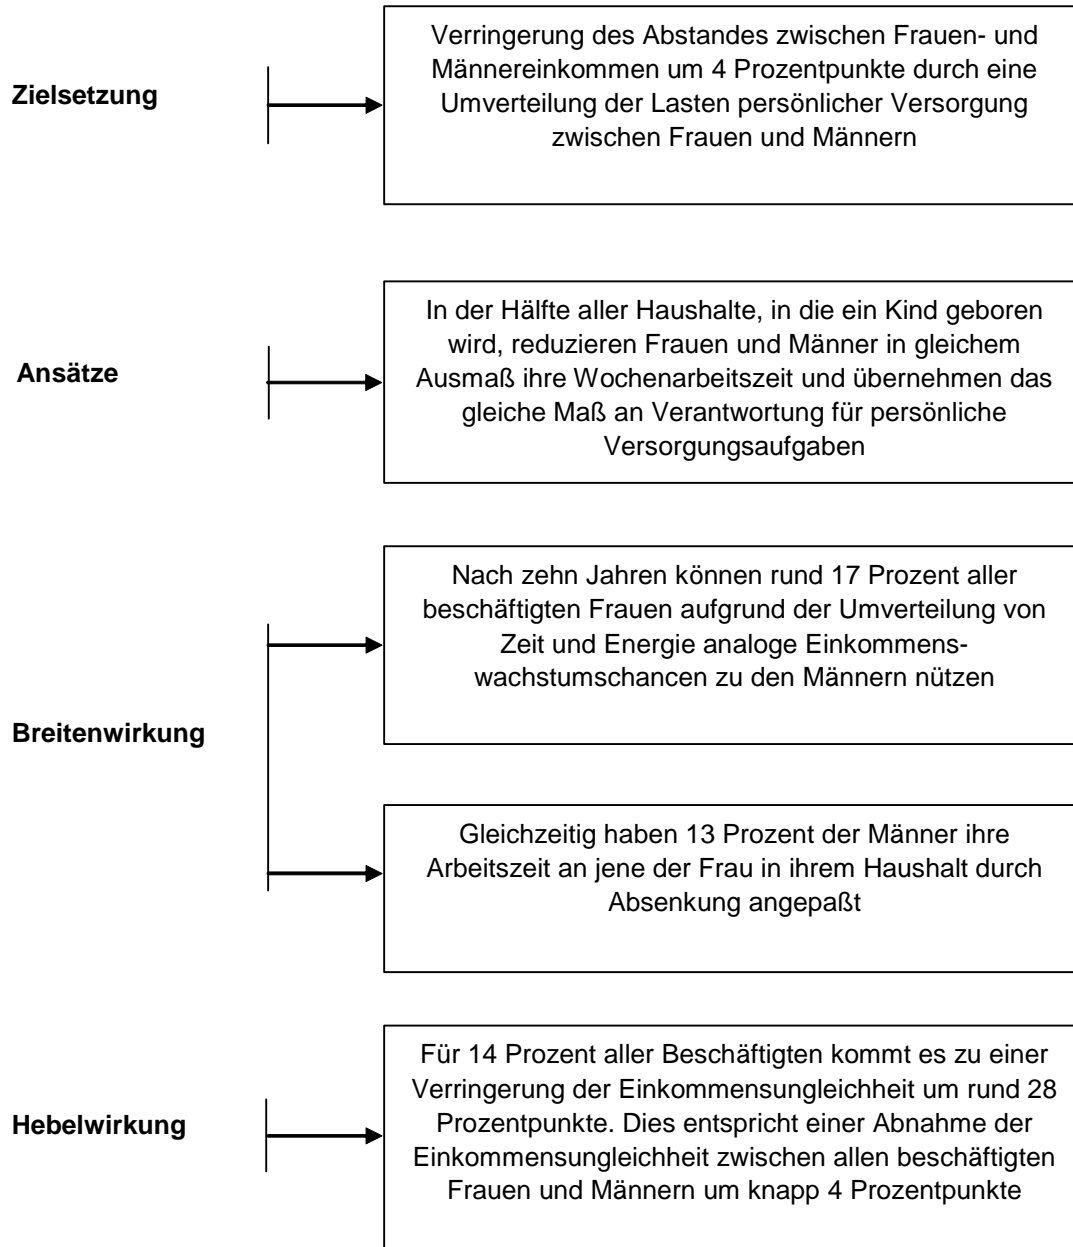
Zielsetzung

Verringerung des Abstandes zwischen Frauen- und Männereinkommen um 4 Prozentpunkte durch eine Umverteilung der Lasten persönlicher Versorgung zwischen Frauen und Männern

Ansätze

In der Hälfte aller Haushalte, in die ein Kind geboren wird, reduzieren Frauen und Männer in gleichem Ausmaß ihre Wochenarbeitszeit und übernehmen das gleiche Maß an Verantwortung für persönliche Versorgungsaufgaben

Breitenwirkung

Nach zehn Jahren können rund 17 Prozent aller beschäftigten Frauen aufgrund der Umverteilung von Zeit und Energie analoge Einkommenswachstumschancen zu den Männern nützen

Gleichzeitig haben 13 Prozent der Männer ihre Arbeitszeit an jene der Frau in ihrem Haushalt durch Absenkung angepaßt

Hebelwirkung

Für 14 Prozent aller Beschäftigten kommt es zu einer Verringerung der Einkommensungleichheit um rund 28 Prozentpunkte. Dies entspricht einer Abnahme der Einkommensungleichheit zwischen allen beschäftigten Frauen und Männern um knapp 4 Prozentpunkte